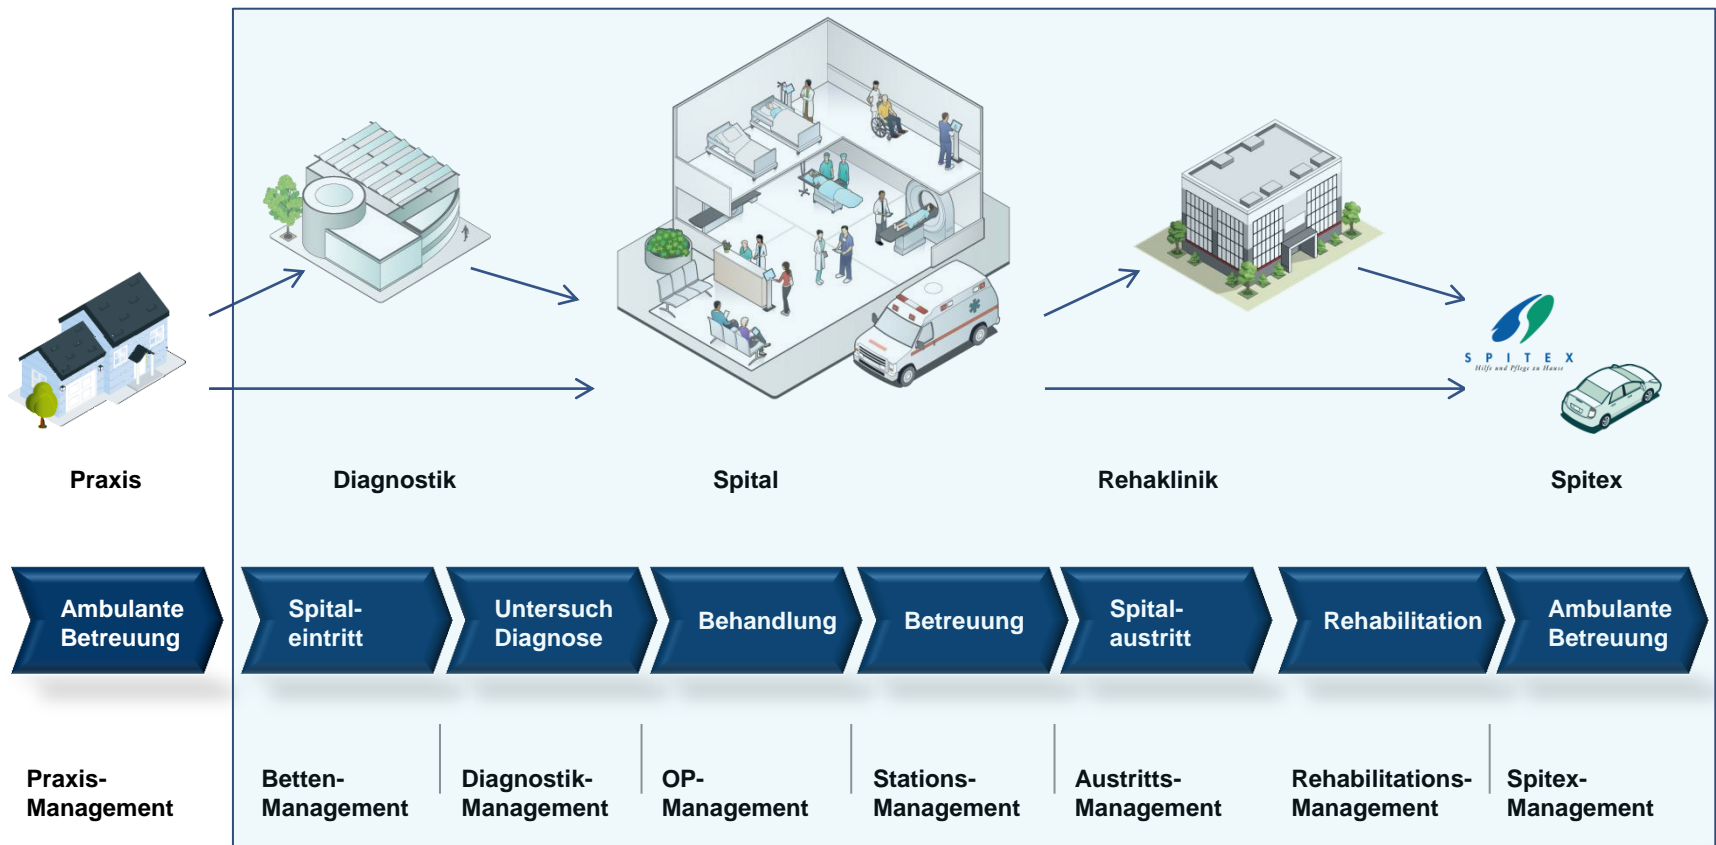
S P I T E X
Hilfe und Pflege zu Hause

Praxis

Diagnostik

Spital

Rehaklinik

Spitex

Ambulante Betreuung

Spital-eintritt

Untersuch Diagnose

Behandlung

Betreuung

Spital-austritt

Rehabilitation

Ambulante Betreuung

Praxis-Management

Betten-Management

Diagnostik-Management

OP-Management

Stations-Management

Austritts-Management

Rehabilitations-Management

Spitex-Management